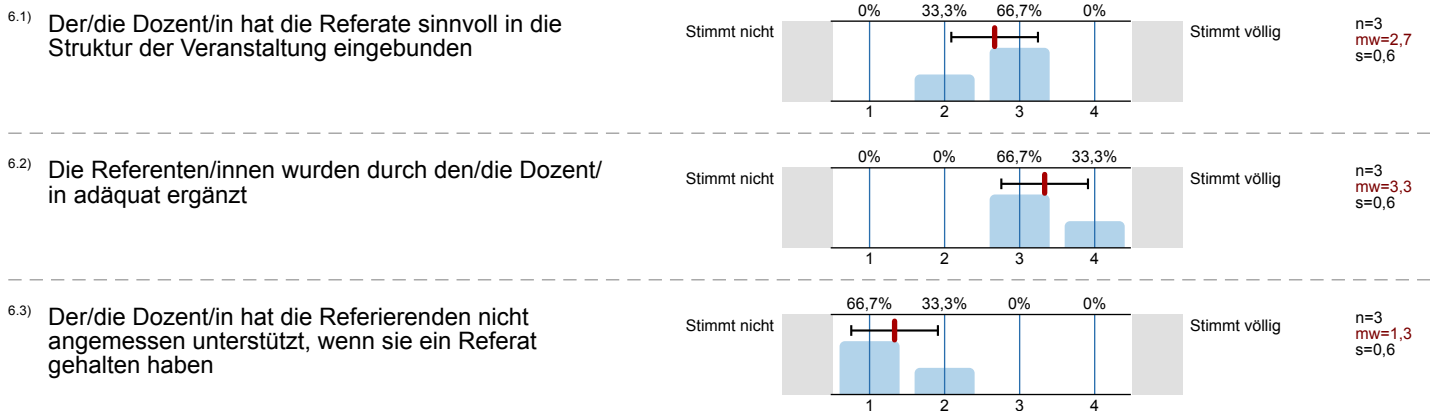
6.1) Der/die Dozent/in hat die Referate sinnvoll in die Struktur der Veranstaltung eingebunden

Stimmt nicht

| 0% | 33,3% | 66,7% | 0% |
|---|---|---|---|
| 1 | 2 | 3 | 4 |

Stimmt völlig

n=3
mw=2,7
s=0,6

6.2) Die Referenten/innen wurden durch den/die Dozent/in adäquat ergänzt

Stimmt nicht

| 0% | 0% | 66,7% | 33,3% |
|---|---|---|---|
| 1 | 2 | 3 | 4 |

Stimmt völlig

n=3
mw=3,3
s=0,6

6.3) Der/die Dozent/in hat die Referierenden nicht angemessen unterstützt, wenn sie ein Referat gehalten haben

Stimmt nicht

| 66,7% | 33,3% | 0% | 0% |
|---|---|---|---|
| 1 | 2 | 3 | 4 |

Stimmt völlig

n=3
mw=1,3
s=0,6